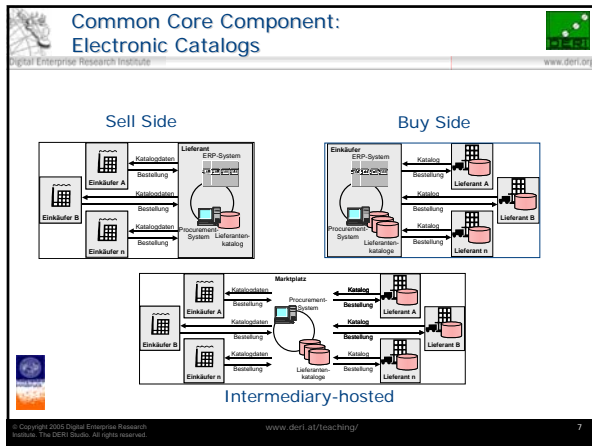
Common Core Component: Electronic Catalogs

Digital Enterprise Research Institute

www.deri.org

DERI

Sell Side

Lieferant

ERP-System

Katalogdaten

Bestellung

Einkäufer A

Einkäufer B

Bestellung

Katalogdaten

Bestellung

Einkäufer n

Procurement-System

Lieferantenkatalog

Buy Side

Einkäufer

ERP-System

Katalog

Bestellung

Lieferant A

Katalog

Bestellung

Lieferant B

Katalog

Bestellung

Lieferant n

Procurement-System

Lieferantenkataloge

Marktplatz

Katalogdaten

Bestellung

Einkäufer A

Procurement-System

Katalog

Bestellung

Lieferant A

Katalogdaten

Bestellung

Einkäufer B

Katalog

Bestellung

Lieferant B

Katalogdaten

Bestellung

Einkäufer n

Lieferantenkataloge

Katalog

Bestellung

Lieferant n

Intermediary-hosted

© Copyright 2005 Digital Enterprise Research Institute. The DERI Studio. All rights reserved.

www.deri.at/teaching/

7